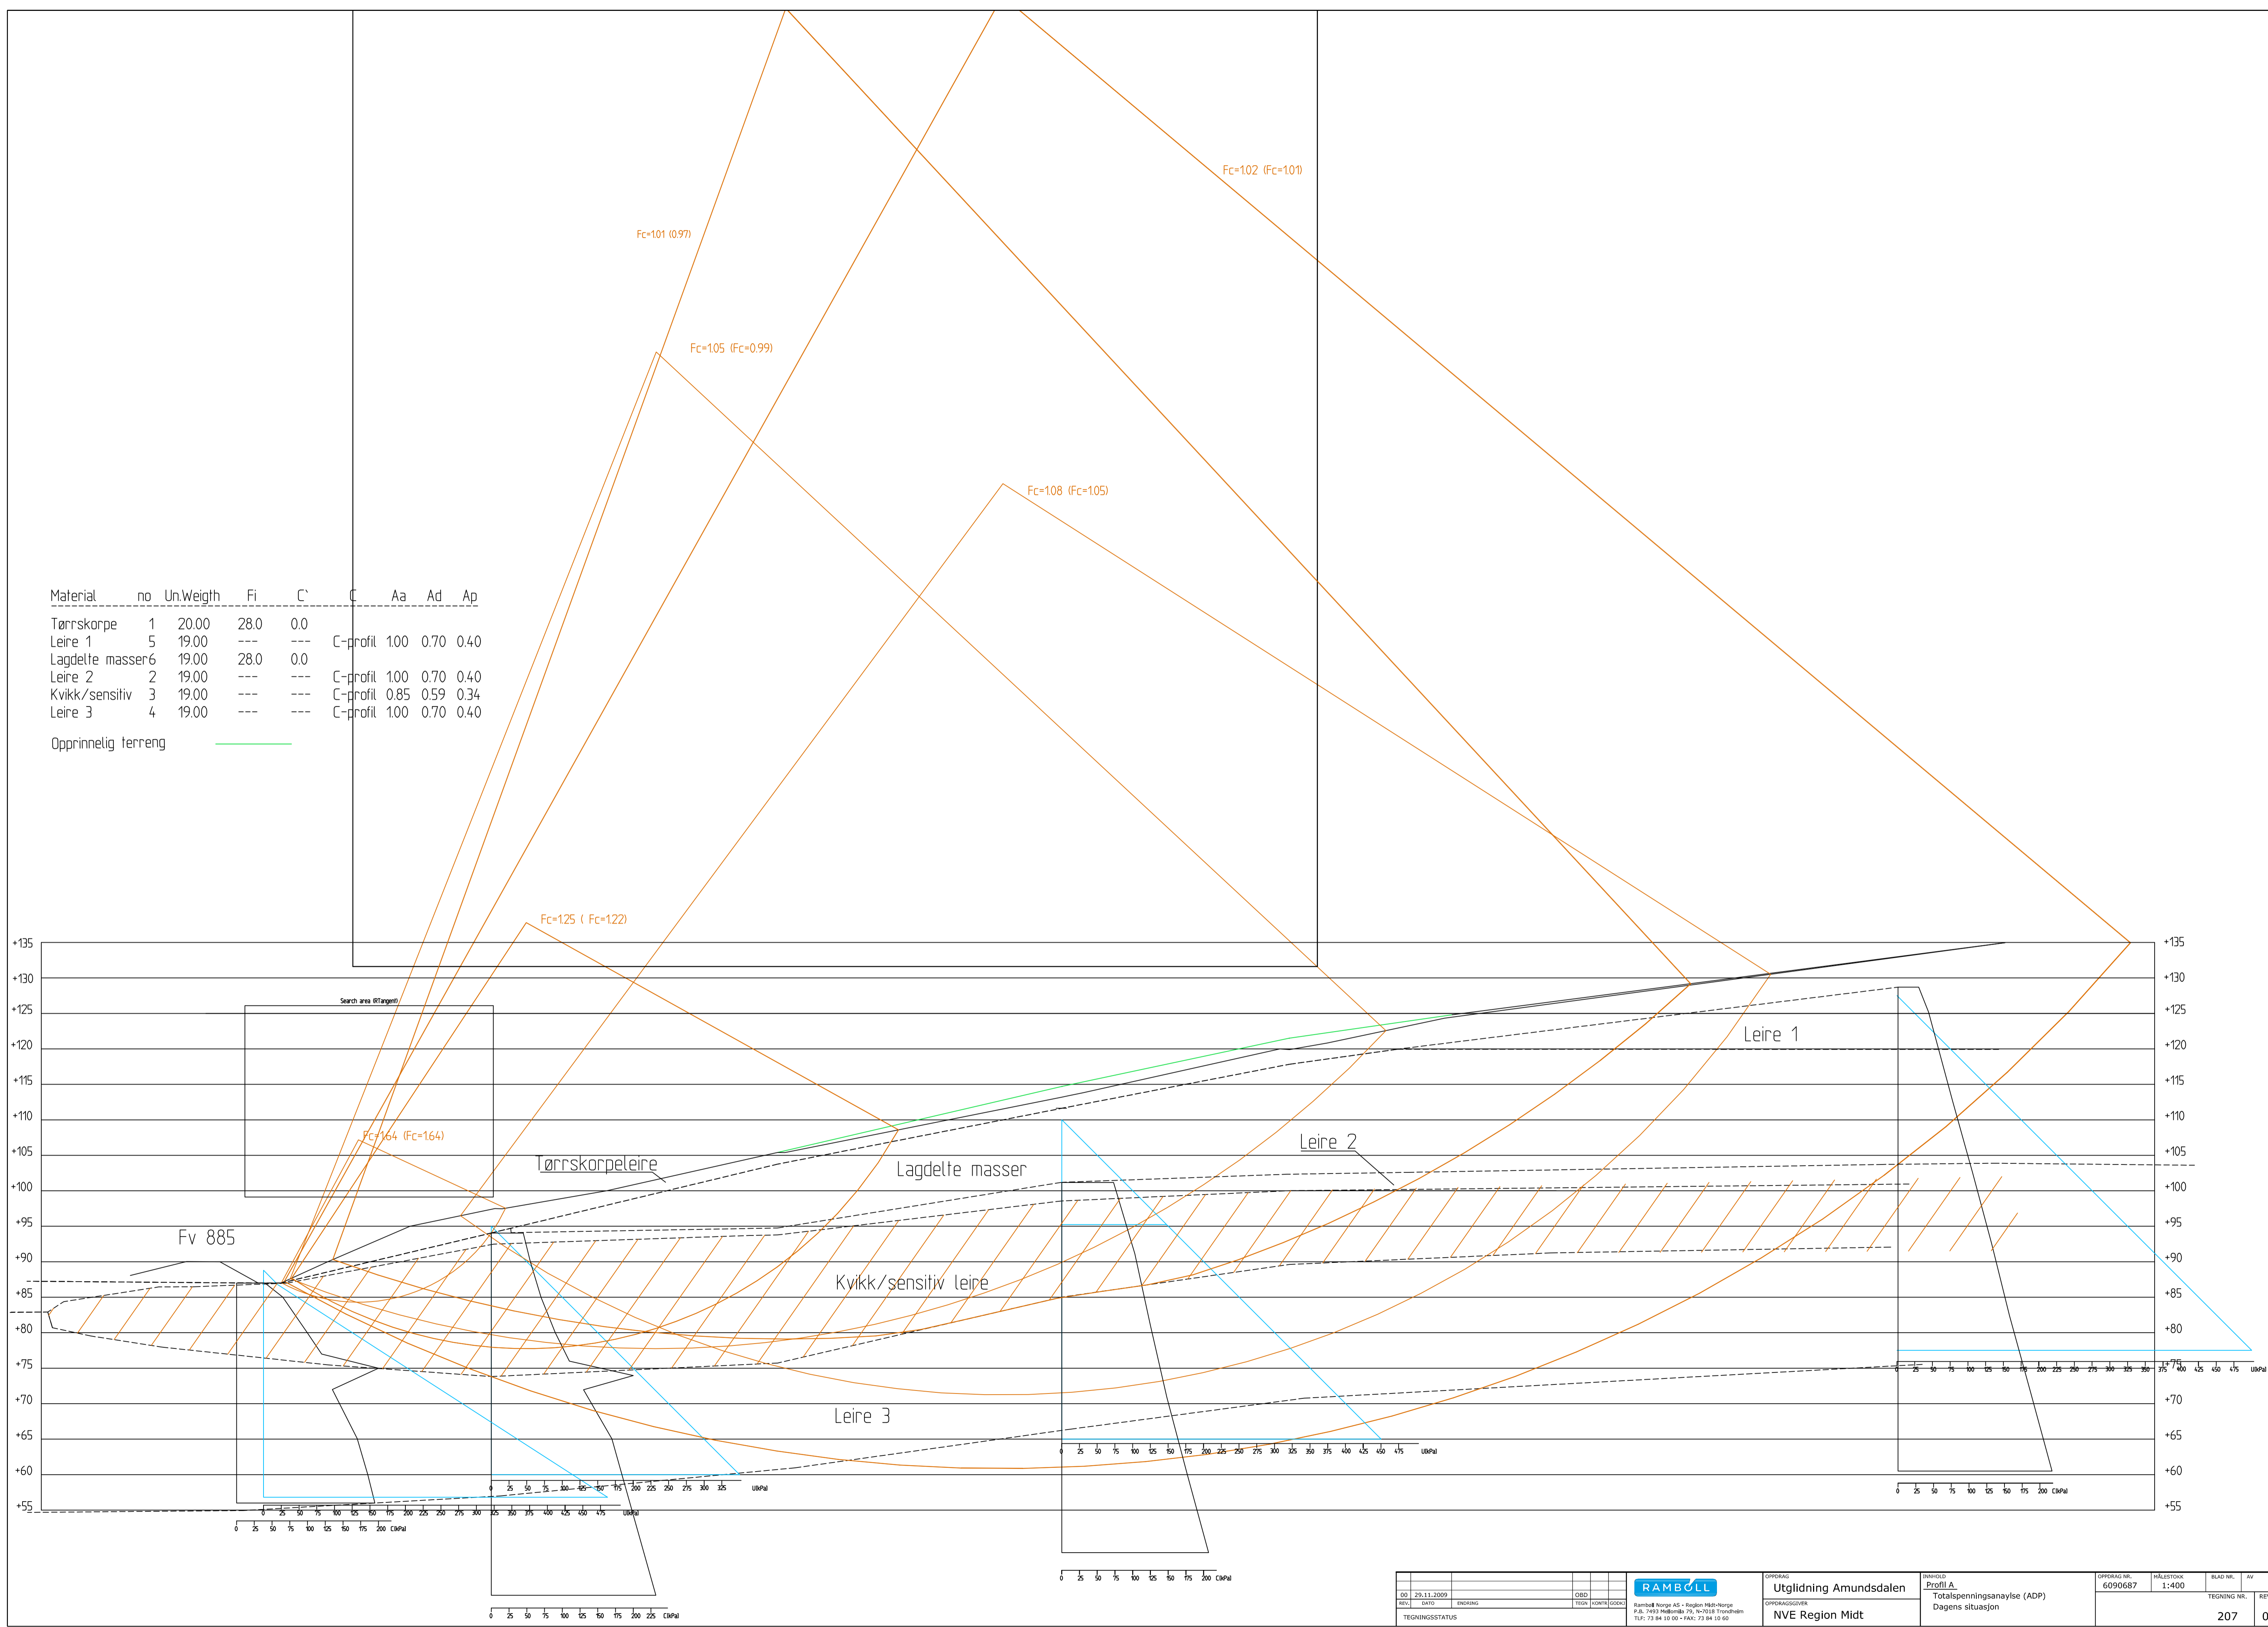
Fc=1.02 (Fc=1.01)

Fc=1.01 (0.97)

Fc=1.05 (Fc=0.99)

Fc=1.08 (Fc=1.05)

| Material | no | Un.Weigth | Fi | C` | C | Aa | Ad | Ap |
|---|---|---|---|---|---|---|---|---|
| Tørrskorpe | 1 | 20.00 | 28.0 | 0.0 | | | | |
| Leire 1 | 5 | 19.00 | --- | --- | C-profil | 1.00 | 0.70 | 0.40 |
| Lagdelte masser | 6 | 19.00 | 28.0 | 0.0 | | | | |
| Leire 2 | 2 | 19.00 | --- | --- | C-profil | 1.00 | 0.70 | 0.40 |
| Kvikk/sensitiv | 3 | 19.00 | --- | --- | C-profil | 0.85 | 0.59 | 0.34 |
| Leire 3 | 4 | 19.00 | --- | --- | C-profil | 1.00 | 0.70 | 0.40 |

Opprinnelig terreng

Fc=1.25 ( Fc=1.22)

+135 +130 +125 +120 +115 +110 +105 +100 +95 +90 +85 +80 +75 +70 +65 +60 +55

Search area (RTangent)

Fc=1.64 (Fc=1.64)

Tørrskorpeleire

Lagdelte masser

Leire 1

Leire 2

Fv 885

Kvikk/sensitiv leire

Leire 3

0 25 50 75 100 125 150 175 200 225 250 275 300 325 350 375 400 425 450 475 U(kPa)

0 25 50 75 100 125 150 175 200 C(kPa)

0 25 50 75 100 125 150 175 200 225 250 275 300 325 U(kPa)

0 25 50 75 100 125 150 175 200 225 C(kPa)

0 25 50 75 100 125 150 175 200 225 250 275 300 325 350 375 400 425 450 475 U(kPa)

0 25 50 75 100 125 150 175 200 C(kPa)

0 25 50 75 100 125 150 175 200 225 250 275 300 325 350 375 400 425 450 475 U(kPa)

0 25 50 75 100 125 150 175 200 C(kPa)

| 00 | 29.11.2009 | | OBD | | |
|---|---|---|---|---|---|
| REV. | DATO | ENDRING | TEGN | KONTR | GODKJ |

TEGNINGSSTATUS

RAMBØLL
Rambøll Norge AS - Region Midt-Norge
P.B. 7493 Mellomila 79, N-7018 Trondheim
TLF: 73 84 10 00 • FAX: 73 84 10 60

OPPDRAG
Utglidning Amundsdalen
OPPDRAGSGIVER
NVE Region Midt

INNHOLD
Profil A
Totalspenningsanaylse (ADP)
Dagens situasjon

OPPDRAG NR. 6090687
MÅLESTOKK 1:400
BLAD NR.
AV
TEGNING NR. 207
REV. 0